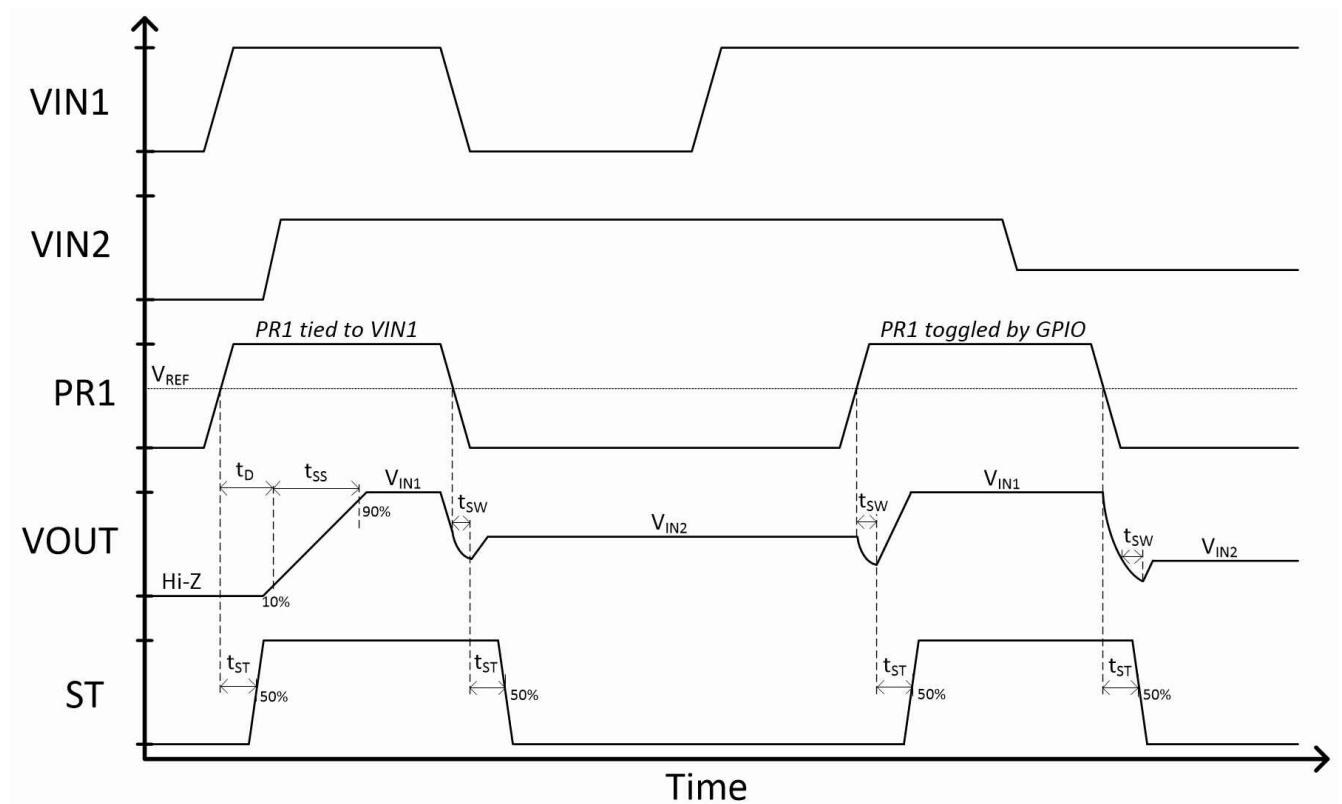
VIN1

VIN2

PR1 tied to VIN1

PR1 toggled by GPIO

$V_{REF}$

PR1

$t_D$ $t_{SS}$ $V_{IN1}$

$t_{SW}$

90%

$V_{IN2}$

$t_{SW}$ $V_{IN1}$

$t_{SW}$ $V_{IN2}$

VOUT

Hi-Z

10%

$t_{ST}$ 50%

$t_{ST}$ 50%

$t_{ST}$ 50%

$t_{ST}$ 50%

ST

Time